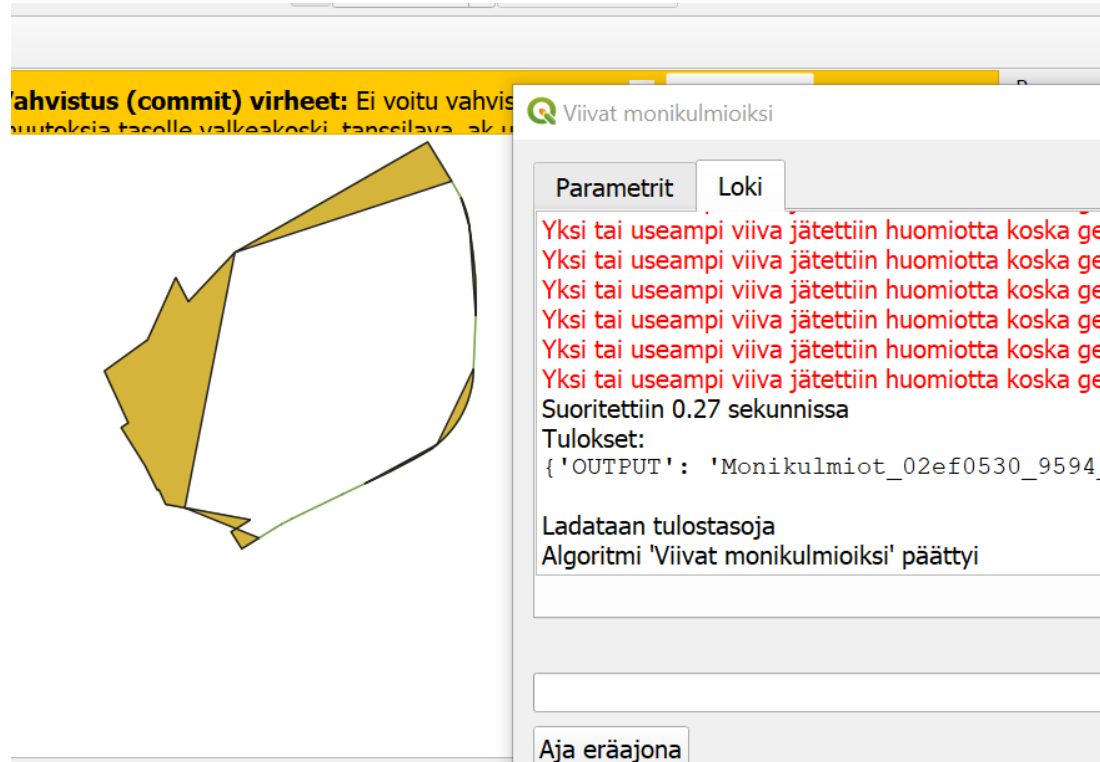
Vahvistus (commit) virheet: Ei voitu vahvis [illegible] muutoksia tasolle valkeakoski_tanssilava_ak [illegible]

Viivat monikulmioiksi

Parametrit | Loki

Yksi tai useampi viiva jätettiin huomiotta koska ge
Yksi tai useampi viiva jätettiin huomiotta koska ge
Yksi tai useampi viiva jätettiin huomiotta koska ge
Yksi tai useampi viiva jätettiin huomiotta koska ge
Yksi tai useampi viiva jätettiin huomiotta koska ge
Yksi tai useampi viiva jätettiin huomiotta koska ge
Suoritettiin 0.27 sekunnissa
Tulokset:
{'OUTPUT': 'Monikulmiot_02ef0530_9594

Ladataan tulostasoja
Algoritmi 'Viivat monikulmioiksi' päättyi

Aja eräajona